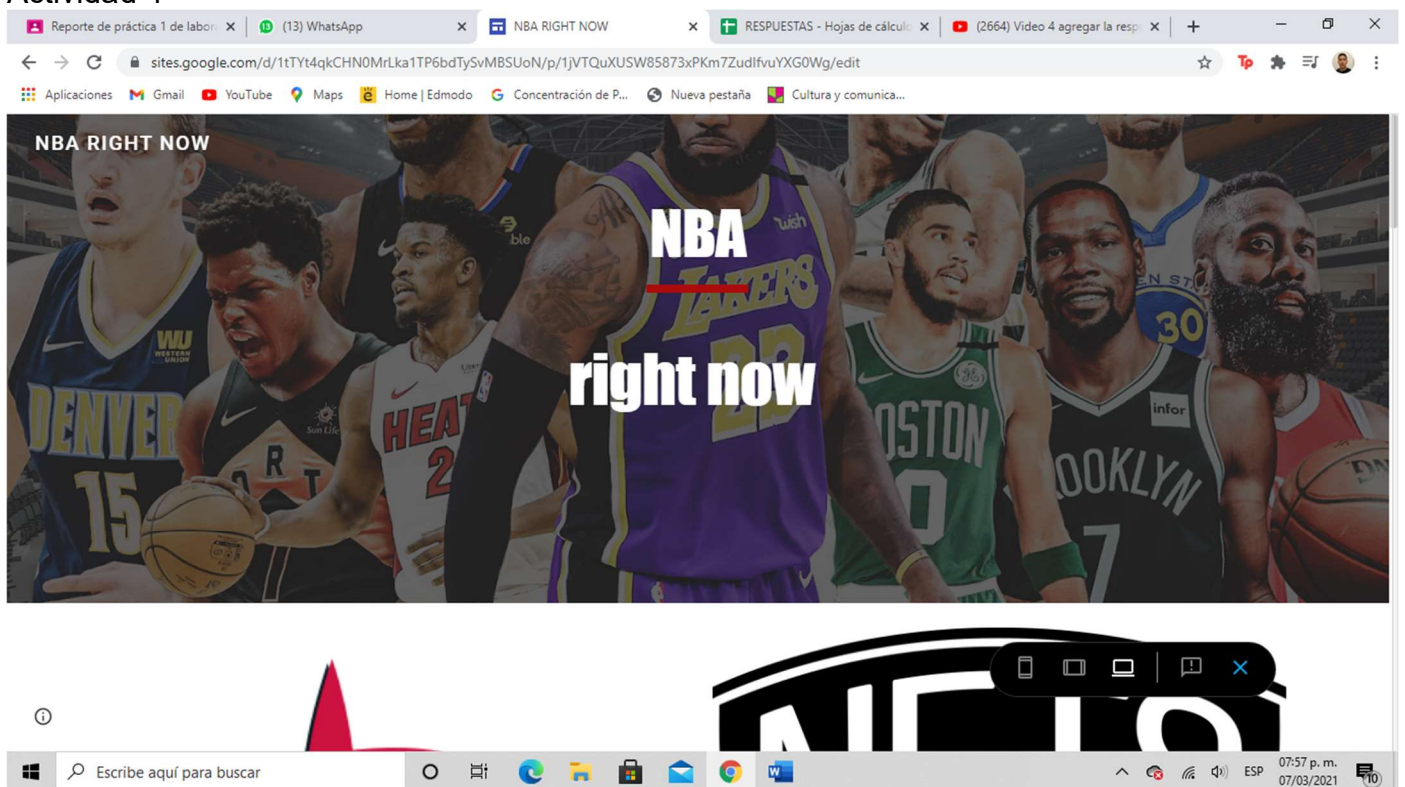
Actividad 4

Reporte de práctica 1 de labor ×
(13) WhatsApp ×
NBA RIGHT NOW ×
RESPUESTAS - Hojas de cálculo ×
(2664) Video 4 agregar la resp ×
+

sites.google.com/d/1tTYt4qkCHN0MrLka1TP6bdTySvMBSUoN/p/1jVTQuXUSW85873xPKm7ZudIfvuYXG0Wg/edit

Aplicaciones Gmail YouTube Maps Home | Edmodo Concentración de P... Nueva pestaña Cultura y comunica...

NBA RIGHT NOW

NBA

right now

DENVER 15 WU WESTERN UNION HEAT 2 LAKERS 23 Wish BOSTON BROOKLYN 7 infor 30

Escribe aquí para buscar

ESP 07:57 p. m. 07/03/2021 10